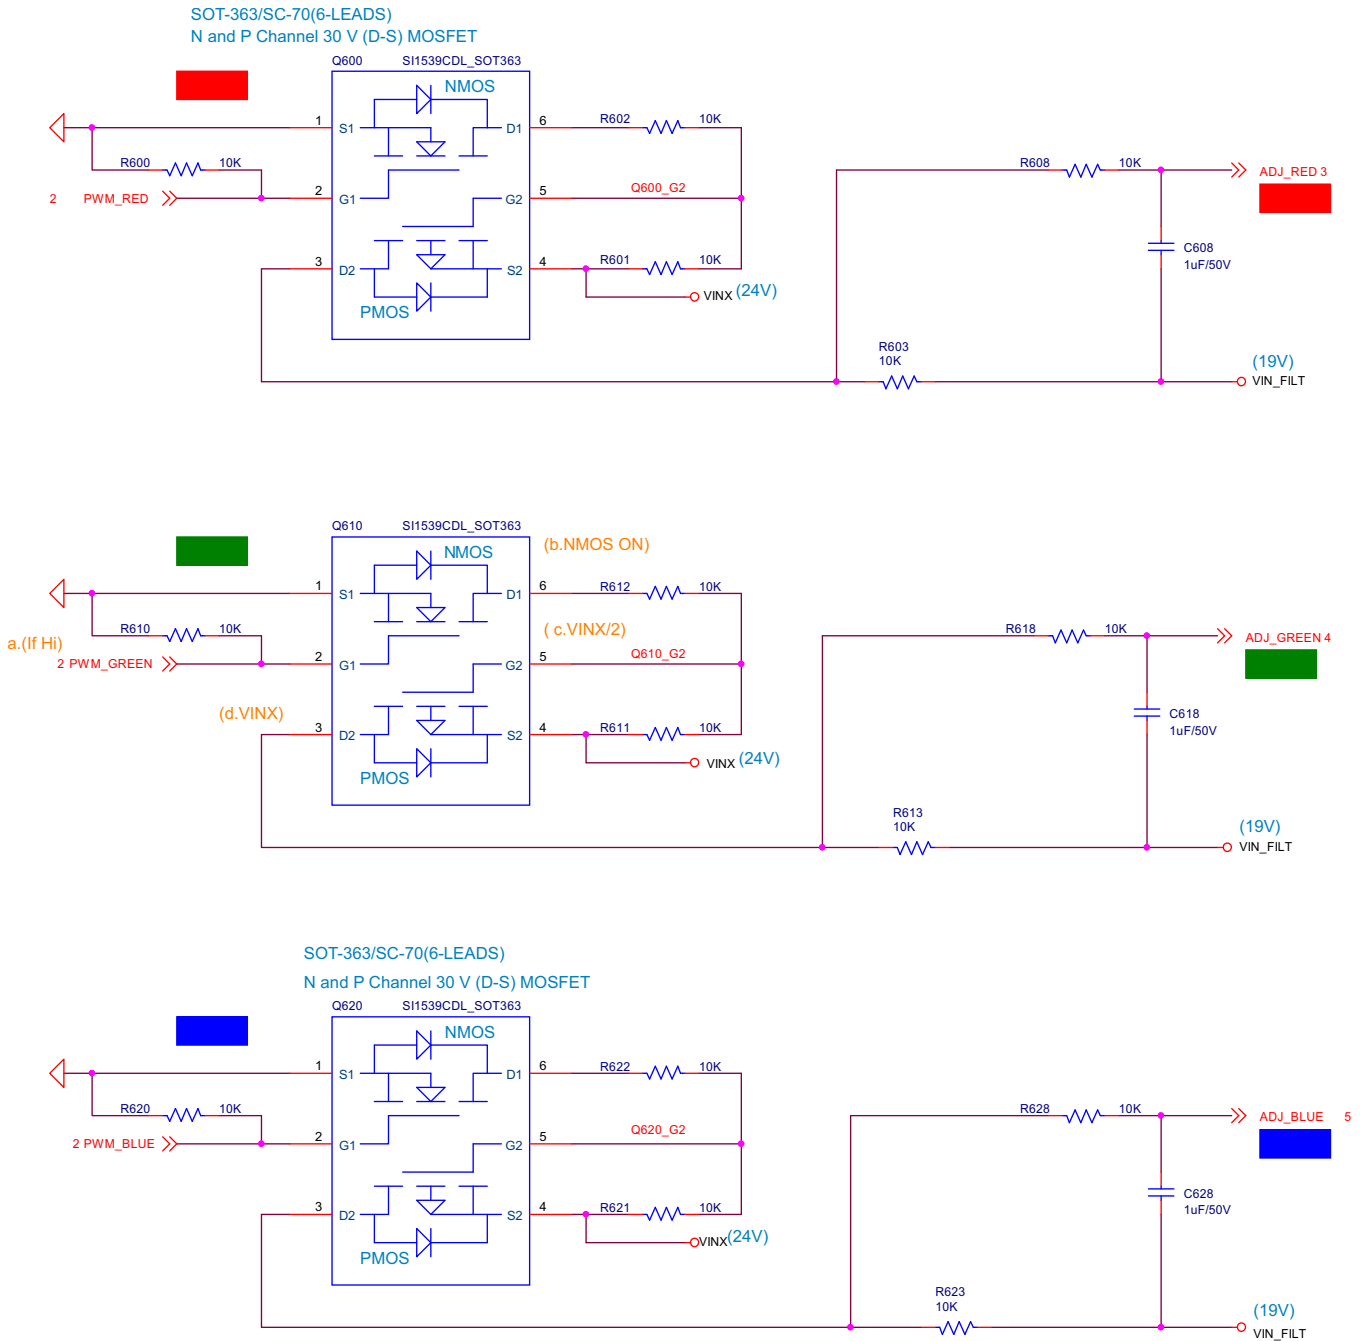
SOT-363/SC-70(6-LEADS)
N and P Channel 30 V (D-S) MOSFET

Q600 SI1539CDL_SOT363
NMOS
1 S1
6 D1
R602 10K
R600 10K
2 G1
2 PWM_RED
5 G2
Q600_G2
R608 10K
ADJ_RED 3
3 D2
4 S2
R601 10K
VINX (24V)
C608 1uF/50V
PMOS
R603 10K
(19V) VIN_FILT

Q610 SI1539CDL_SOT363
NMOS
(b.NMOS ON)
1 S1
6 D1
R612 10K
R610 10K
a.(If Hi)
( c.VINX/2)
R618 10K
ADJ_GREEN 4
2 PWM_GREEN
2 G1
5 G2
Q610_G2
(d.VINX)
3 D2
4 S2
R611 10K
C618 1uF/50V
VINX (24V)
PMOS
R613 10K
(19V) VIN_FILT

SOT-363/SC-70(6-LEADS)
N and P Channel 30 V (D-S) MOSFET
Q620 SI1539CDL_SOT363
NMOS
1 S1
6 D1
R622 10K
R620 10K
R628 10K
ADJ_BLUE 5
2 PWM_BLUE
2 G1
5 G2
Q620_G2
3 D2
4 S2
R621 10K
C628 1uF/50V
VINX(24V)
PMOS
R623 10K
(19V) VIN_FILT